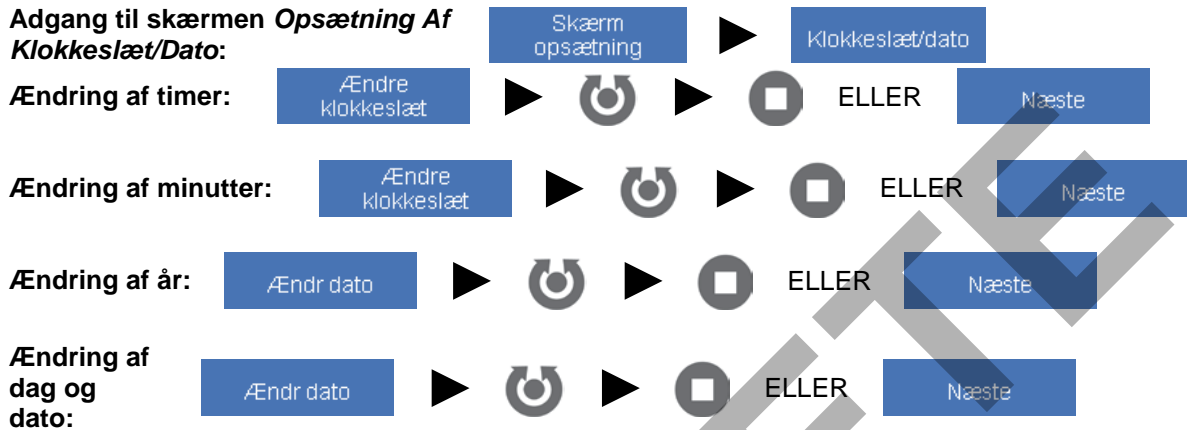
**Adgang til skærmen *Opsætning Af Klokkeslæt/Dato*:** Skærm opsætning ▶ Klokkeslæt/dato

**Ændring af timer:** Ændre klokkeslæt ▶ ▶ ELLER Næste

**Ændring af minutter:** Ændre klokkeslæt ▶ ▶ ELLER Næste

**Ændring af år:** Ændr dato ▶ ▶ ELLER Næste

**Ændring af dag og dato:** Ændr dato ▶ ▶ ELLER Næste